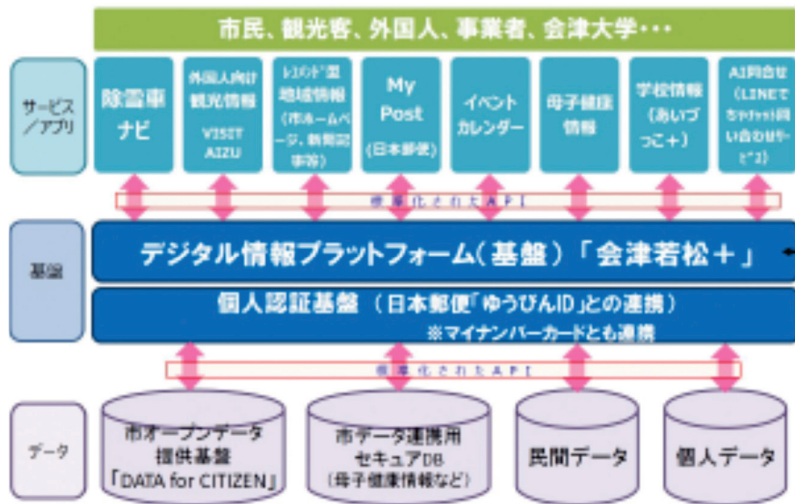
市民、観光客、外国人、事業者、会津大学・・・

サービス／アプリ

除雪車ナビ

外国人向け観光情報 VISIT AIZU

レコメンド型地域情報（市ホームページ、新聞記事等）

My Post（日本郵便）

イベントカレンダー

母子健康情報

学校情報（あいづっこ＋）

AI問合せ（LINEでちゃチャット問い合わせサービス）

標準化されたAPI

基盤

デジタル情報プラットフォーム（基盤）「会津若松＋」

個人認証基盤（日本郵便「ゆうびんID」との連携）

※マイナンバーカードとも連携

標準化されたAPI

データ

市オープンデータ提供基盤「DATA for CITIZEN」

市データ連携用セキュアDB（母子健康情報など）

民間データ

個人データ